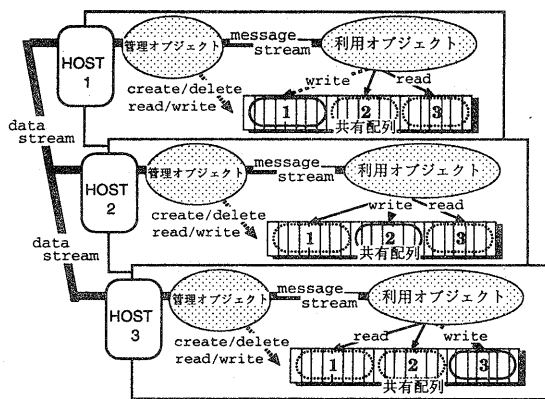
HOST 1
管理オブジェクト
message stream
利用オブジェクト
write
read
create/delete read/write
1
2
3
共有配列

data stream

HOST 2
管理オブジェクト
message stream
利用オブジェクト
write
read
create/delete read/write
1
2
3
共有配列

data stream

HOST 3
管理オブジェクト
message stream
利用オブジェクト
read
write
create/delete read/write
1
2
3
共有配列